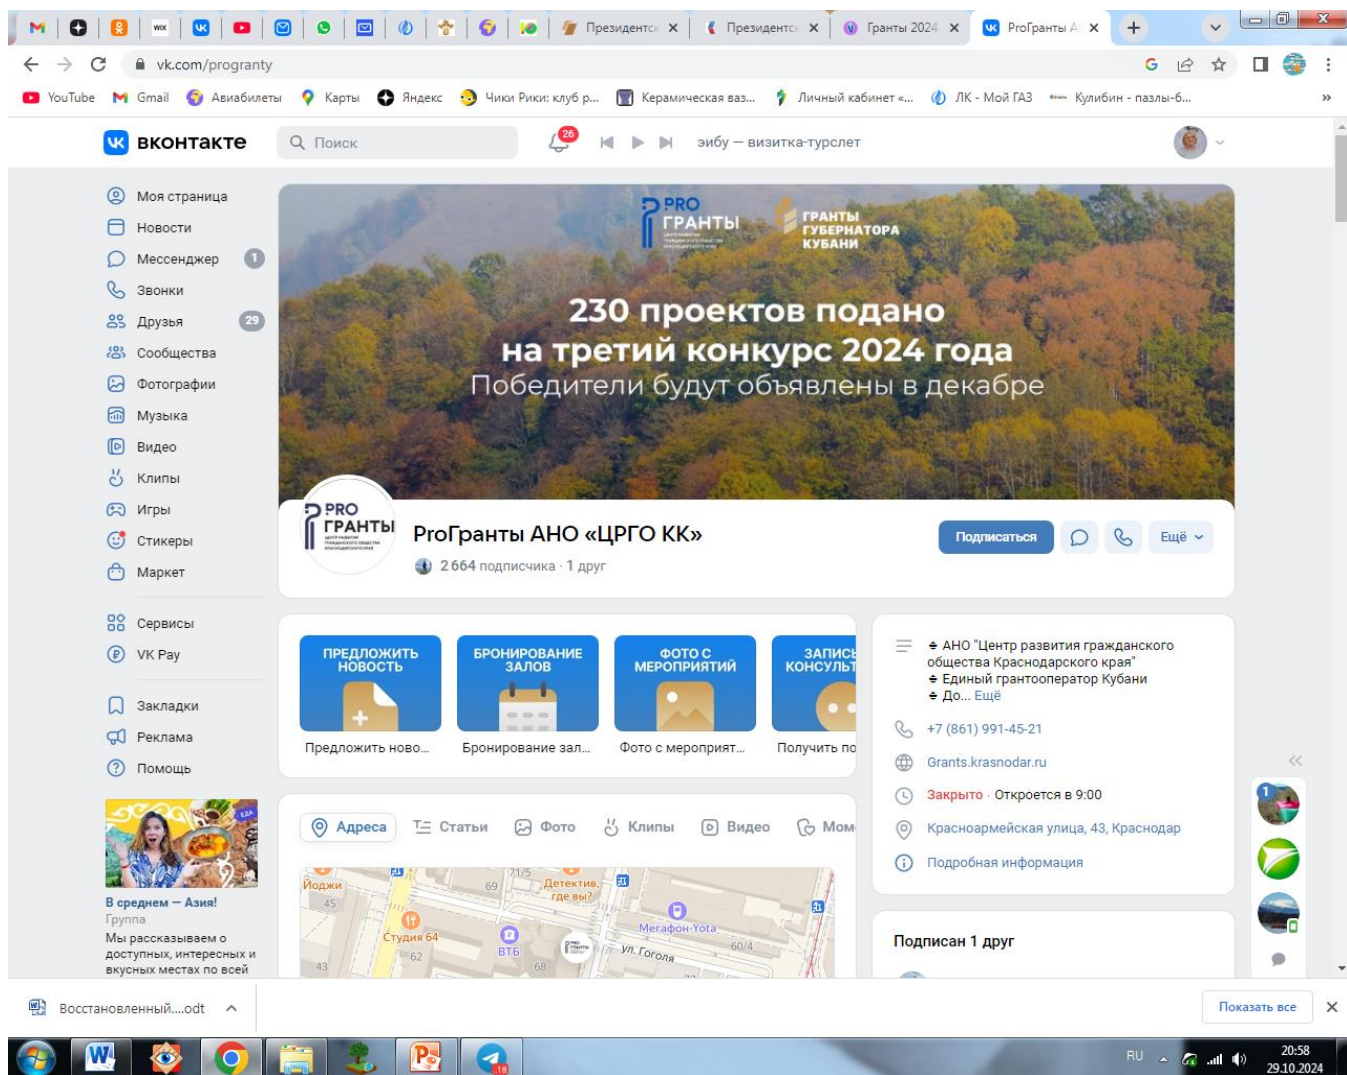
WIX Президентс × Президентс × Гранты 2024 × ProГранты А ×

vk.com/progranty

YouTube Gmail Авиабилеты Карты Яндекс Чики Рики: клуб р... Керамическая ваз... Личный кабинет «... ЛК - Мой ГАЗ Кулибин - пазлы-6...

ВКОНТАКТЕ Поиск 26 эибу — визитка-турслет

Моя страница
Новости
Мессенджер 1
Звонки
Друзья 29
Сообщества
Фотографии
Музыка
Видео
Клипы
Игры
Стикеры
Маркет

Сервисы
VK Pay

Закладки
Реклама
Помощь

ЕДА

В среднем — Азия!
Группа
Мы рассказываем о доступных, интересных и вкусных местах по всей

PRO ГРАНТЫ ГРАНТЫ ГУБЕРНАТОРА КУБАНИ

230 проектов подано
на третий конкурс 2024 года
Победители будут объявлены в декабре

PRO ГРАНТЫ

ProГранты АНО «ЦРГО КК»
2 664 подписчика · 1 друг

Подписаться Ещё

ПРЕДЛОЖИТЬ НОВОСТЬ
Предложить ново...
БРОНИРОВАНИЕ ЗАЛОВ
Бронирование зал...
ФОТО С МЕРОПРИЯТИЙ
Фото с мероприят...
ЗАПИСЬ КОНСУЛЬТ
Получить по

Адреса Статьи Фото Клипы Видео Мом

Йоджи 45 69 71/5 Детектив, где вы? Студия 64 ВТБ Мегафон-Yota 60/4 Ул. Гоголя 62 43 68

АНО "Центр развития гражданского общества Краснодарского края"
Единый грантооператор Кубани
До... Ещё

+7 (861) 991-45-21
Grants.krasnodar.ru
Закрыто · Откроется в 9:00
Красноармейская улица, 43, Краснодар
Подробная информация

Подписан 1 друг

Восстановленный....odt Показать все

RU 20:58 29.10.2024